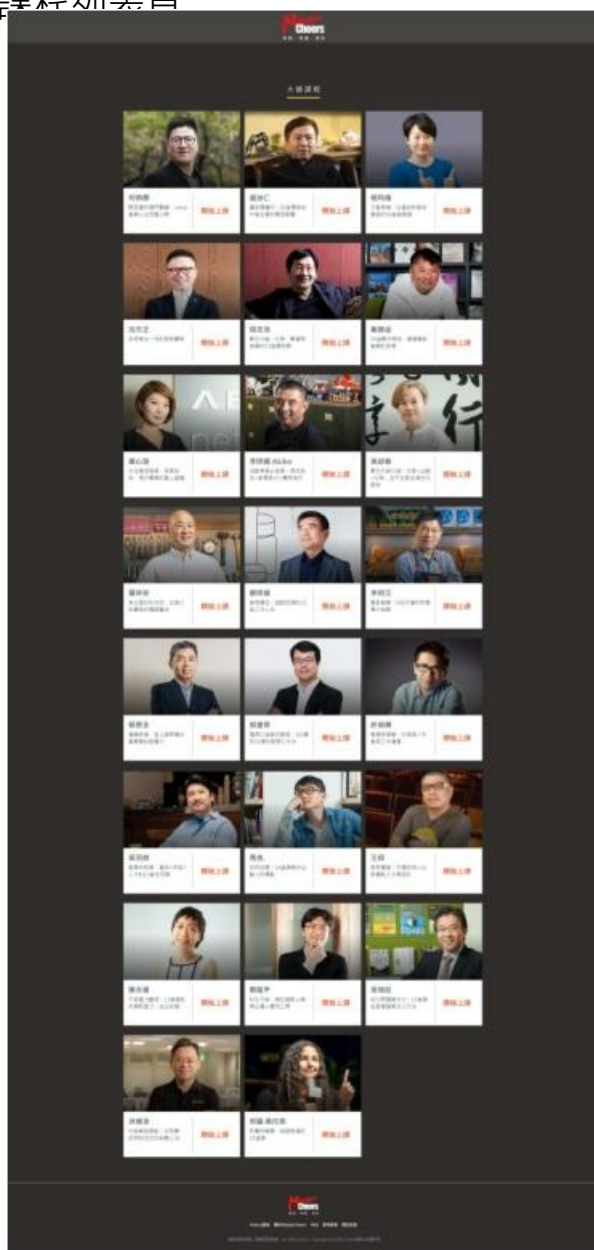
Cheers

大師課程

開始上課

開始上課

開始上課

開始上課

開始上課

開始上課

開始上課

開始上課

開始上課

開始上課

開始上課

開始上課

開始上課

開始上課

開始上課

開始上課

開始上課

開始上課

開始上課

開始上課

開始上課

開始上課

開始上課

Cheers

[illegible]